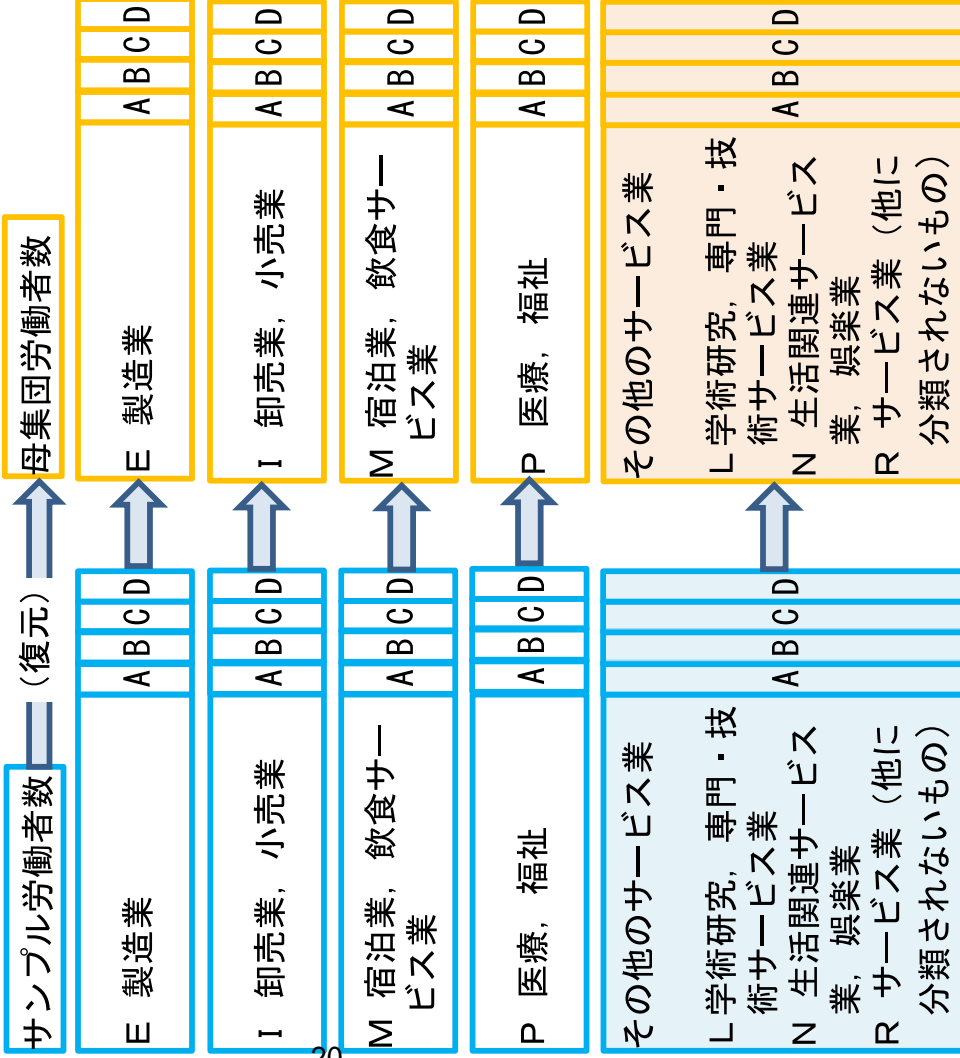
母集団労働者数

E 製造業
A B C D

I 卸売業, 小売業
A B C D

M 宿泊業, 飲食サービス業
A B C D

P 医療, 福祉
A B C D

その他のサービス業
L 学術研究, 専門・技術サービス業
N 生活関連サービス業, 娯楽業
R サービス業（他に分類されないもの）
A B C D

サンプル労働者数（復元）

E 製造業
A B C D

I 卸売業, 小売業
A B C D

M 宿泊業, 飲食サービス業
A B C D

P 医療, 福祉
A B C D

その他のサービス業
L 学術研究, 専門・技術サービス業
N 生活関連サービス業, 娯楽業
R サービス業（他に分類されないもの）
A B C D

20